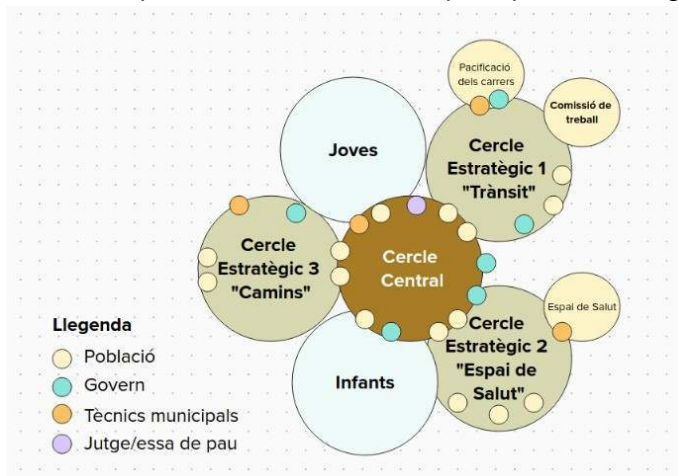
Pacificació dels carrers

Comissió de treball

Joves

Cercle Estratègic 1 "Trànsit"

Cercle Estratègic 3 "Camins"

Cercle Central

Espai de Salut

Cercle Estratègic 2 "Espai de Salut"

Infants

Llegenda
Població
Govern
Tècnics municipals
Jutge/essa de pau